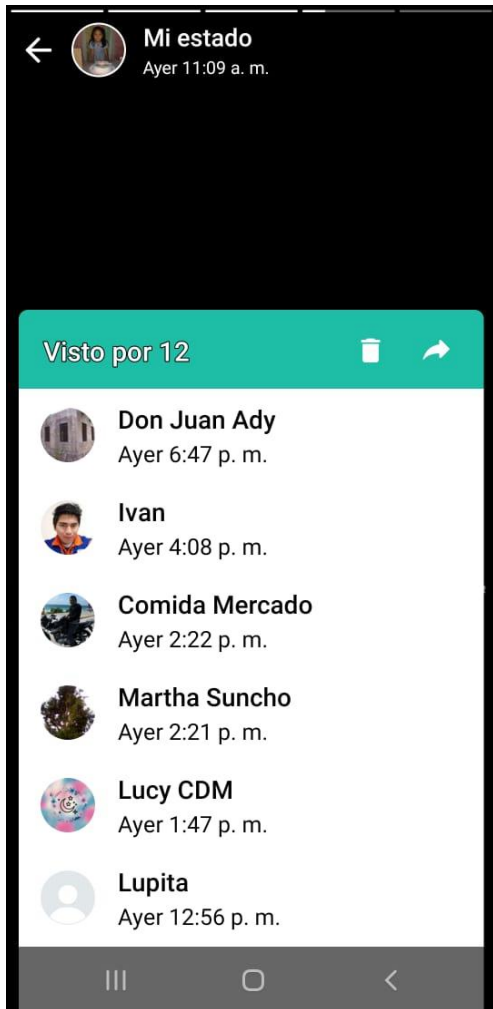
Mi estado
Ayer 11:09 a. m.

Visto por 12

Don Juan Ady
Ayer 6:47 p. m.

Ivan
Ayer 4:08 p. m.

Comida Mercado
Ayer 2:22 p. m.

Martha Suncho
Ayer 2:21 p. m.

Lucy CDM
Ayer 1:47 p. m.

Lupita
Ayer 12:56 p. m.